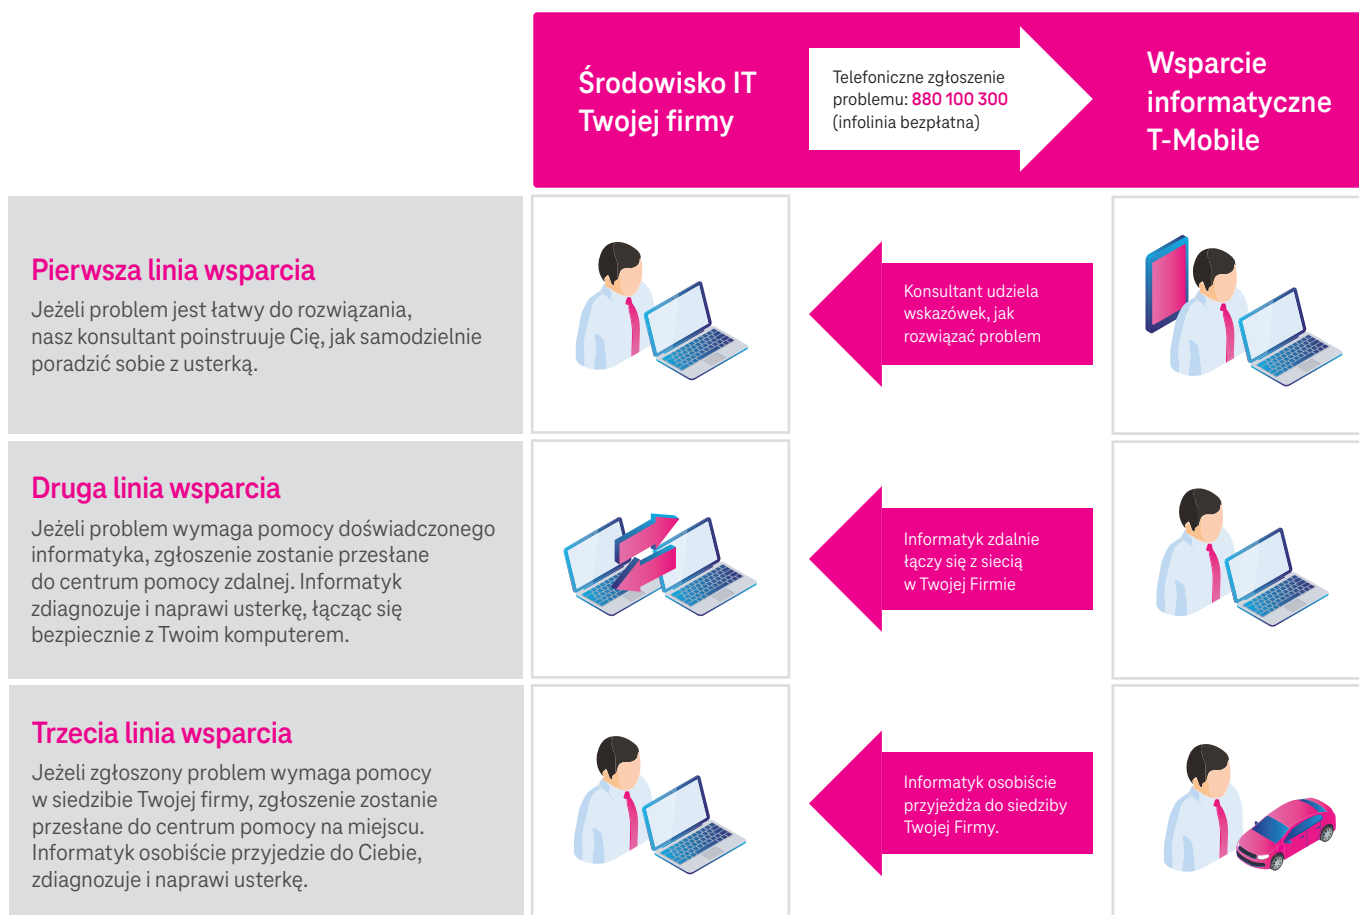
Środowisko IT Twojej firmy

Telefoniczne zgłoszenie problemu: 880 100 300 (infolinia bezpłatna)

Wsparcie informatyczne T-Mobile

Pierwsza linia wsparcia

Jeżeli problem jest łatwy do rozwiązania, nasz konsultant poinstruuje Cię, jak samodzielnie poradzić sobie z usterką.

Konsultant udziela wskazówek, jak rozwiązać problem

Druga linia wsparcia

Jeżeli problem wymaga pomocy doświadczonego informatyka, zgłoszenie zostanie przesłane do centrum pomocy zdalnej. Informatyk zdiagnozuje i naprawi usterkę, łącząc się bezpiecznie z Twoim komputerem.

Informatyk zdalnie łączy się z siecią w Twojej Firmie

Trzecia linia wsparcia

Jeżeli zgłoszony problem wymaga pomocy w siedzibie Twojej firmy, zgłoszenie zostanie przesłane do centrum pomocy na miejscu. Informatyk osobiście przyjedzie do Ciebie, zdiagnozuje i naprawi usterkę.

Informatyk osobiście przyjeżdża do siedziby Twojej Firmy.